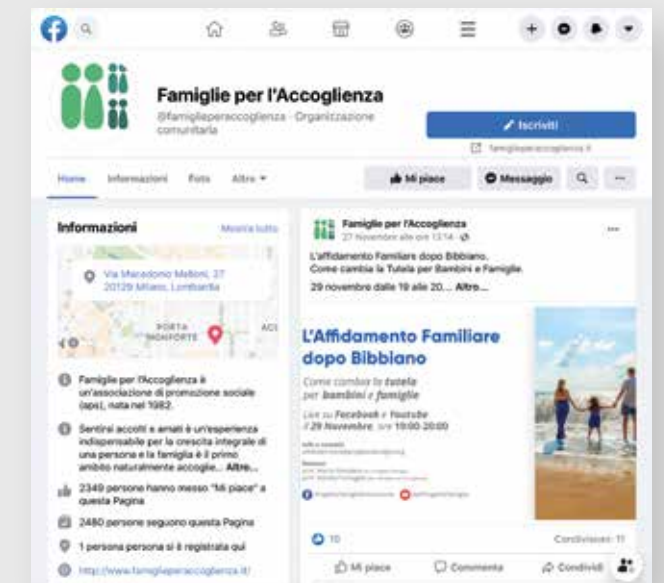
Famiglie per l'Accoglienza

@famiglieperaccoglienza · Organizzazione comunitaria

Iscriviti

famiglieperaccoglienza.it

Home Informazioni Foto Altro

Mi piace Messaggio

Informazioni

Mostra tutto

Via Macedonio Melloni, 27 20129 Milano, Lombardia

PORTA MONFORTE

Famiglie per l'Accoglienza è un'associazione di promozione sociale (aps), nata nel 1982.

Sentirsi accolti e amati è un'esperienza indispensabile per la crescita integrale di una persona e la famiglia è il primo ambito naturalmente accoglie... Altro...

2349 persone hanno messo "Mi piace" a questa Pagina

2480 persone seguono questa Pagina

1 persona persona si è registrata qui

http://www.famiglieperaccoglienza.it/

Famiglie per l'Accoglienza

27 Novembre alle ore 13:14

L'affidamento Familiare dopo Bibbiano. Come cambia la Tutela per Bambini e Famiglie.

29 novembre dalle 19 alle 20... Altro...

L'Affidamento Familiare dopo Bibbiano

Come cambia la tutela per bambini e famiglie

Live su Facebook e Youtube il 29 Novembre ore 19:00-20:00

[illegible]

10

Condivisioni: 11

Mi piace Commenta Condividi